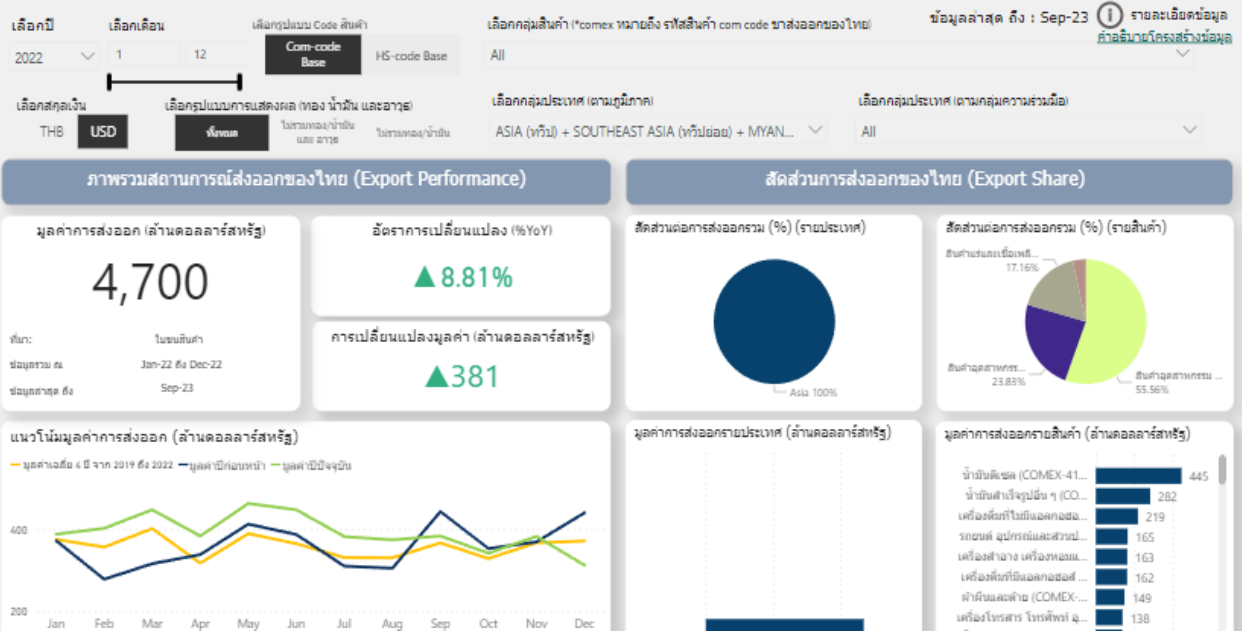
เลือกปี
2022
เลือกเดือน
1
12
เลือกรูปแบบ Code สินค้า
Com-code Base
HS-code Base
เลือกกลุ่มสินค้า (*comex หมายถึง รหัสสินค้า com code ขาส่งออกของไทย)
All
ข้อมูลล่าสุด ถึง : Sep-23
รายละเอียดข้อมูล
คำอธิบายโครงสร้างข้อมูล

เลือกสกุลเงิน
THB
USD
เลือกรูปแบบการแสดงผล (ทอง น้ำมัน และอาวุธ)
ทั้งหมด
ไม่รวมทอง/น้ำมัน และ อาวุธ
ไม่รวมทอง/น้ำมัน
เลือกกลุ่มประเทศ (ตามภูมิภาค)
ASIA (ทวีป) + SOUTHEAST ASIA (ทวีปย่อย) + MYAN...
เลือกกลุ่มประเทศ (ตามกลุ่มความร่วมมือ)
All

ภาพรวมสถานการณ์ส่งออกของไทย (Export Performance)
สัดส่วนการส่งออกของไทย (Export Share)

มูลค่าการส่งออก (ล้านดอลลาร์สหรัฐ)
4,700
ที่มา:
ในขนสินค้า
ข้อมูลรวม ณ
Jan-22 ถึง Dec-22
ข้อมูลล่าสุด ถึง
Sep-23

อัตราการเปลี่ยนแปลง (%YoY)
▲8.81%
การเปลี่ยนแปลงมูลค่า (ล้านดอลลาร์สหรัฐ)
▲381

สัดส่วนต่อการส่งออกรวม (%) (รายประเทศ)
Asia 100%

สัดส่วนต่อการส่งออกรวม (%) (รายสินค้า)
สินค้าเกษตรและเชื่อเพลิ...
17.16%
สินค้าอุตสาหกรร...
23.83%
สินค้าอุตสาหกรรม ...
55.56%

แนวโน้มมูลค่าการส่งออก (ล้านดอลลาร์สหรัฐ)
มูลค่าเฉลี่ย 4 ปี จาก 2019 ถึง 2022
มูลค่าปีก่อนหน้า
มูลค่าปีปัจจุบัน
400
200
Jan Feb Mar Apr May Jun Jul Aug Sep Oct Nov Dec

มูลค่าการส่งออกรายประเทศ (ล้านดอลลาร์สหรัฐ)

มูลค่าการส่งออกรายสินค้า (ล้านดอลลาร์สหรัฐ)
น้ำมันดีเซล (COMEX-41... 445
น้ำมันสำเร็จรูปอื่น ๆ (CO... 282
เครื่องดื่มที่ไม่มีแอลกอฮอ... 219
รถยนต์ อุปกรณ์และส่วนป... 165
เครื่องสำอาง เครื่องหอมแ... 163
เครื่องดื่มที่มีแอลกอฮอล์ ... 162
ผ้าผืนและด้าย (COMEX-... 149
เครื่องโทรสาร โทรศัพท์ อ... 138